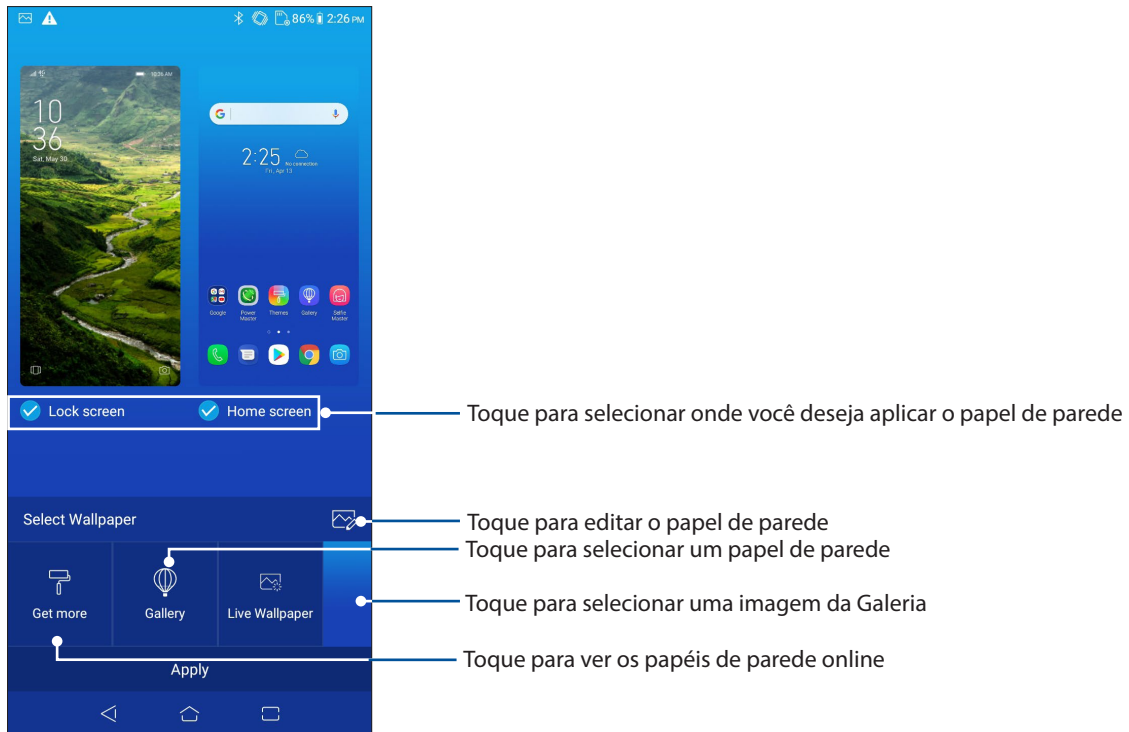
86% 2:26 PM

10
36
Sat, May 30

2:25
Fri, Apr 13

Google Power Master Themes Gallery Selfie Master

Lock screen
Home screen

Toque para selecionar onde você deseja aplicar o papel de parede

Select Wallpaper

Toque para editar o papel de parede

Toque para selecionar um papel de parede

Get more
Gallery
Live Wallpaper

Toque para selecionar uma imagem da Galeria

Apply

Toque para ver os papéis de parede online